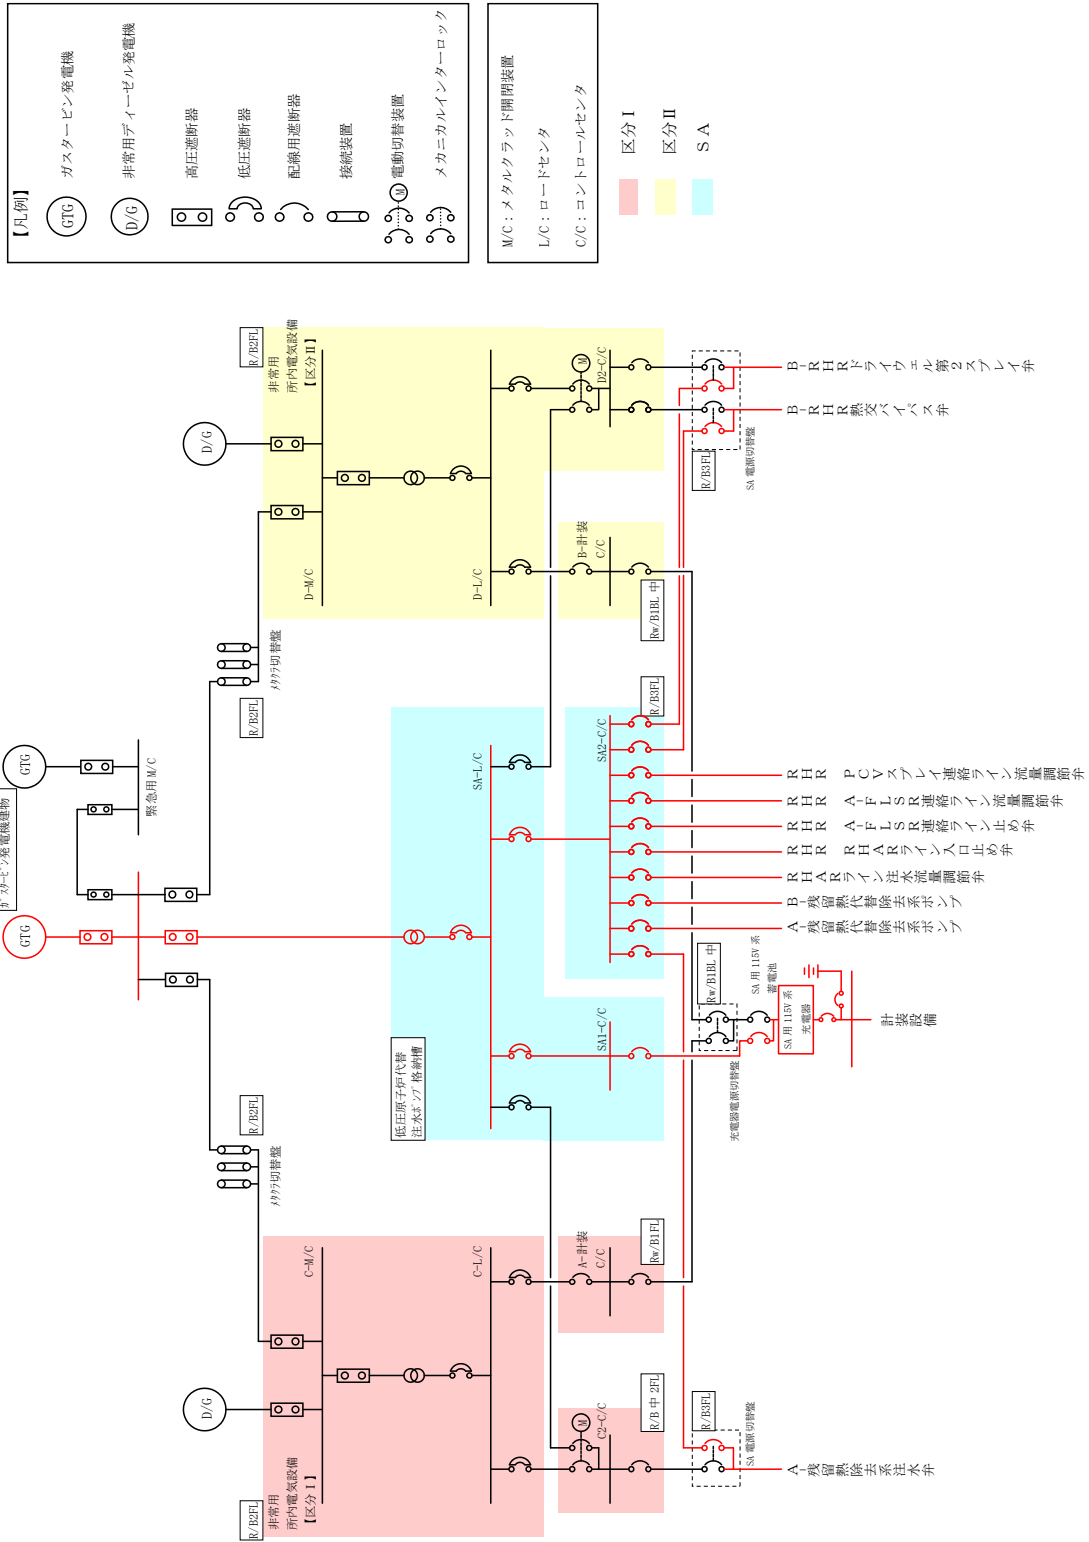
【凡例】
GTG ガスタービン発電機
D/G 非常用ディーゼル発電機
高圧遮断器
低圧遮断器
配線用遮断器
接続装置
M 電動切替装置
メカニカルインターロック

M/C：メタルクラッド開閉装置
L/C：ロードセンタ
C/C：コントロールセンタ

区分Ⅰ
区分Ⅱ
ＳＡ

ガスタービン発電機建物
GTG
GTG
緊急用M/C
R/B2FL
メタクラ切替盤
R/B2FL
メタクラ切替盤
D/G
R/B2FL
非常用所内電気設備【区分Ⅱ】
D-M/C
D-L/C
M
D2-C/C
B-計装C/C
Rw/B1BL中
R/B3FL
SA電源切替盤
B-RHR ドライウェル第2スプレイ弁
B-RHR 熱交バイパス弁
SA-L/C
SA2-C/C
R/B3FL
RHR PCVスプレイ連絡ライン流量調節弁
RHR A-FLSR連絡ライン流量調節弁
RHR A-FLSR連絡ライン止め弁
RHR RHARライン入口止め弁
RHAR ライン注水流量調節弁
B-残留熱代替除去系ポンプ
A-残留熱代替除去系ポンプ
SA用115V系蓄電池
SA用115V系充電器
Rw/B1BL中
充電器電源切替盤
計装設備
SA1-C/C
低圧原子炉代替注水ポンプ格納槽
D/G
R/B2FL
非常用所内電気設備【区分Ⅰ】
C-M/C
C-L/C
A-計装C/C
Rw/B1FL
M
C2-C/C
R/B中2FL
R/B3FL
SA電源切替盤
A-残留熱除去系注水弁